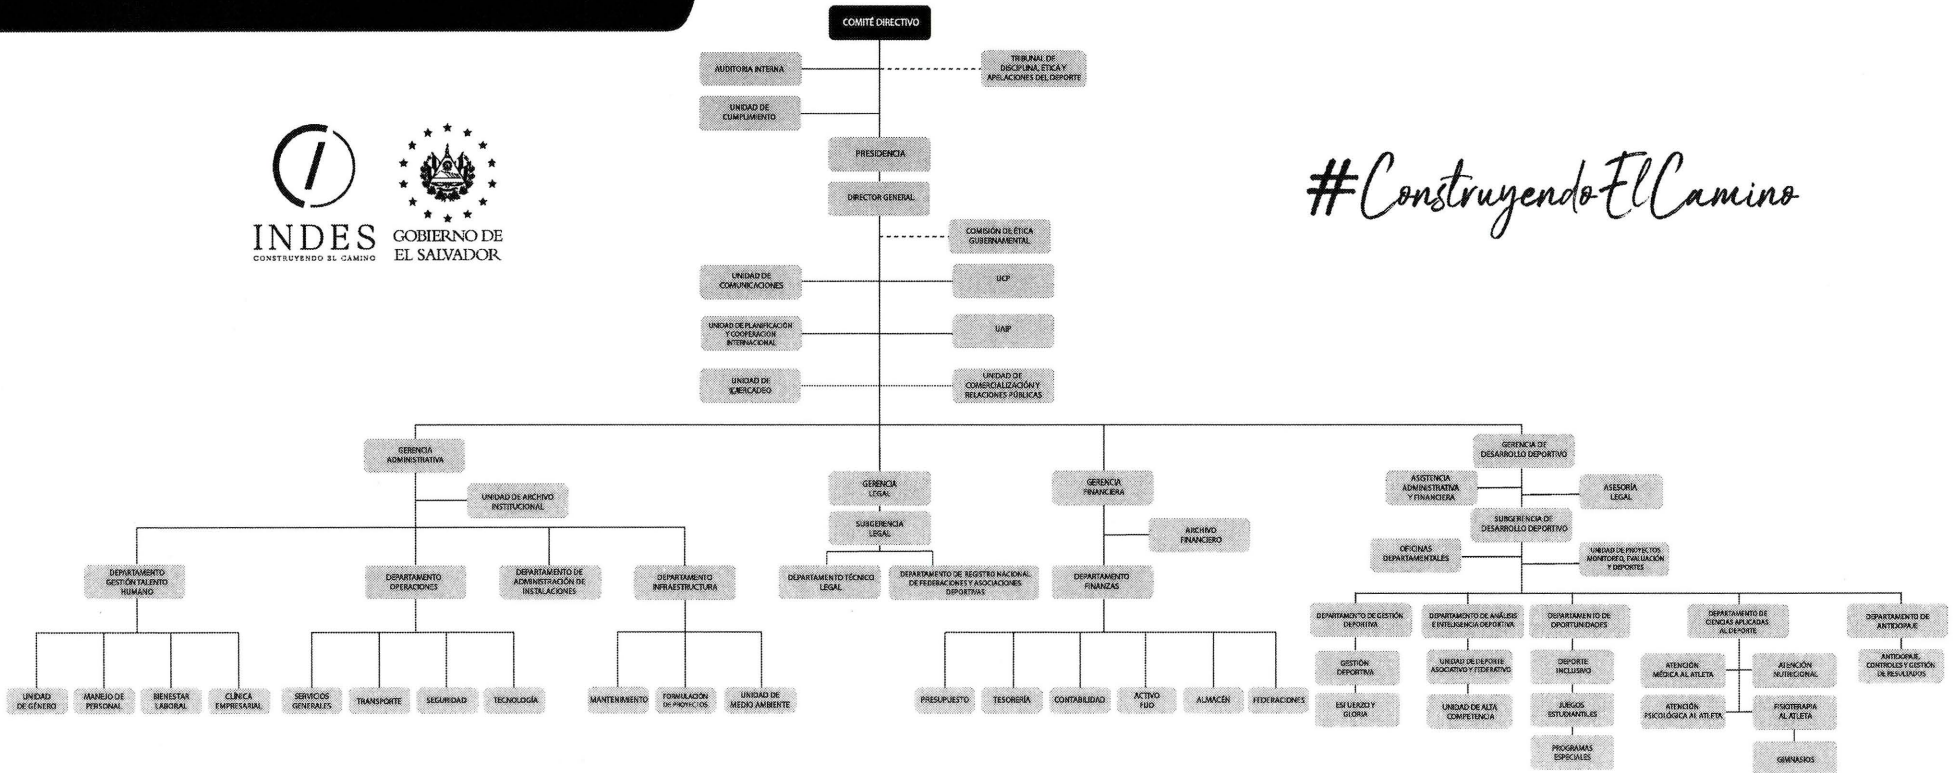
COMITÉ DIRECTIVO

AUDITORIA INTERNA

TRIBUNAL DE DISCIPLINA, ÉTICA Y APELACIONES DEL DEPORTE

UNIDAD DE CUMPLIMIENTO

INDES
CONSTRUYENDO EL CAMINO

GOBIERNO DE EL SALVADOR

#ConstruyendoElCamino

PRESIDENCIA

DIRECTOR GENERAL

COMISIÓN DE ÉTICA GUBERNAMENTAL

UNIDAD DE COMUNICACIONES

UCP

UNIDAD DE PLANIFICACIÓN Y COOPERACIÓN INTERNACIONAL

UAIP

UNIDAD DE MERCADEO

UNIDAD DE COMERCIALIZACIÓN Y RELACIONES PÚBLICAS

GERENCIA ADMINISTRATIVA

UNIDAD DE ARCHIVO INSTITUCIONAL

DEPARTAMENTO GESTIÓN TALENTO HUMANO

DEPARTAMENTO OPERACIONES

DEPARTAMENTO DE ADMINISTRACIÓN DE INSTALACIONES

DEPARTAMENTO INFRAESTRUCTURA

UNIDAD DE GÉNERO

MANEJO DE PERSONAL

BIENESTAR LABORAL

CLÍNICA EMPRESARIAL

SERVICIOS GENERALES

TRANSPORTE

SEGURIDAD

TECNOLOGÍA

MANTENIMIENTO

FORMULACIÓN DE PROYECTOS

UNIDAD DE MEDIO AMBIENTE

GERENCIA LEGAL

SUBGERENCIA LEGAL

DEPARTAMENTO TÉCNICO LEGAL

DEPARTAMENTO DE REGISTRO NACIONAL DE FEDERACIONES Y ASOCIACIONES DEPORTIVAS

GERENCIA FINANCIERA

ARCHIVO FINANCIERO

DEPARTAMENTO FINANZAS

PRESUPUESTO

TESORERÍA

CONTABILIDAD

ACTIVO FIJO

ALMACÉN

FEDERACIONES

GERENCIA DE DESARROLLO DEPORTIVO

ASISTENCIA ADMINISTRATIVA Y FINANCIERA

ASESORÍA LEGAL

SUBGERENCIA DE DESARROLLO DEPORTIVO

OFICINAS DEPARTAMENTALES

UNIDAD DE PROYECTOS MONITOREO, EVALUACIÓN Y DEPORTES

DEPARTAMENTO DE GESTIÓN DEPORTIVA

DEPARTAMENTO DE ANÁLISIS E INTELIGENCIA DEPORTIVA

DEPARTAMENTO DE OPORTUNIDADES

DEPARTAMENTO DE CIENCIAS APLICADAS AL DEPORTE

DEPARTAMENTO DE ANTIDOPAJE

GESTIÓN DEPORTIVA

ESFUERZO Y GLORIA

UNIDAD DE DEPORTE ASOCIATIVO Y FEDERATIVO

UNIDAD DE ALTA COMPETENCIA

DEPORTE INCLUSIVO

JUEGOS ESTUDIANTILES

PROGRAMAS ESPECIALES

ATENCIÓN MÉDICA AL ATLETA

ATENCIÓN NUTRICIONAL

ATENCIÓN PSICOLÓGICA AL ATLETA

FISIOTERAPIA AL ATLETA

GIMNASIOS

ANTIDOPAJE, CONTROLES Y GESTIÓN DE RESULTADOS